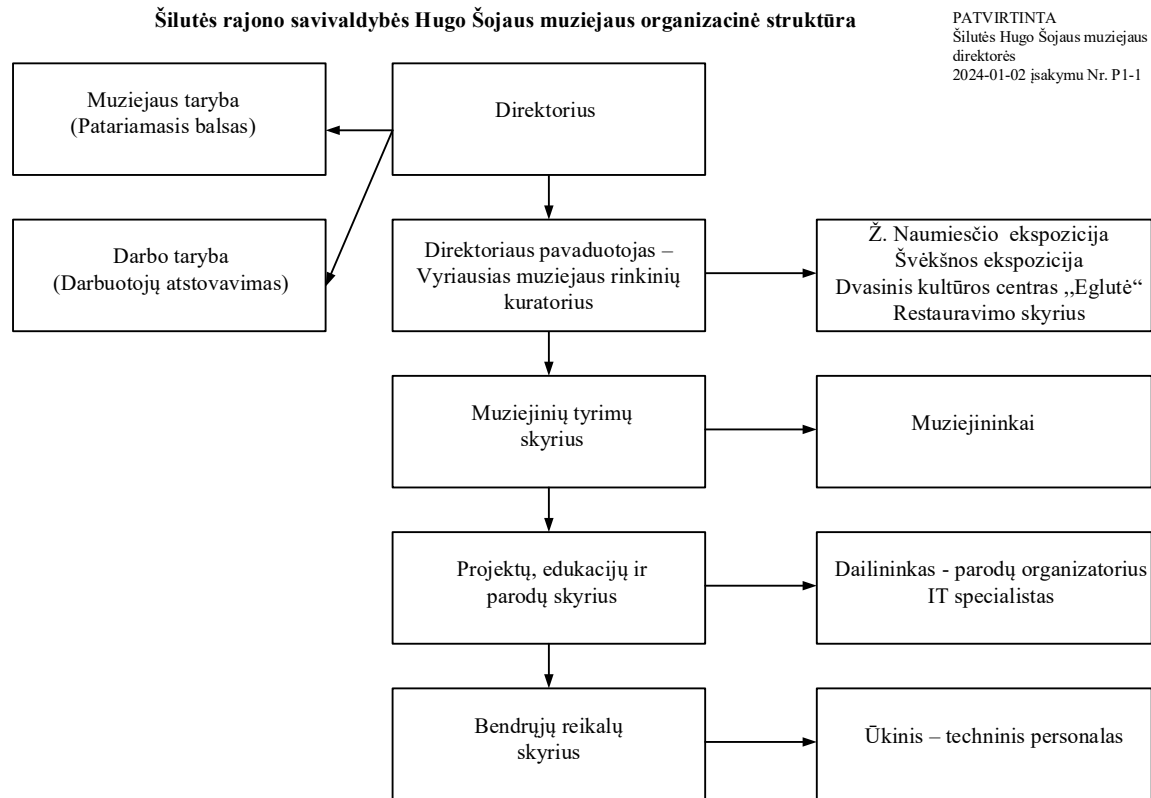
Šilutės rajono savivaldybės Hugo Šojaus muziejaus organizacinė struktūra

PATVIRTINTA
Šilutės Hugo Šojaus muziejaus direktorės
2024-01-02 įsakymu Nr. P1-1

Muziejaus taryba
(Patariamasis balsas)

Direktorius

Darbo taryba
(Darbuotojų atstovavimas)

Direktoriaus pavaduotojas – Vyriausias muziejaus rinkinių kuratorius

Ž. Naumiesčio ekspozicija
Švėkšnos ekspozicija
Dvasinis kultūros centras „Eglutė“
Restauravimo skyrius

Muziejinių tyrimų skyrius

Muziejininkai

Projektų, edukacijų ir parodų skyrius

Dailininkas - parodų organizatorius
IT specialistas

Bendrųjų reikalų skyrius

Ūkinis – techninis personalas